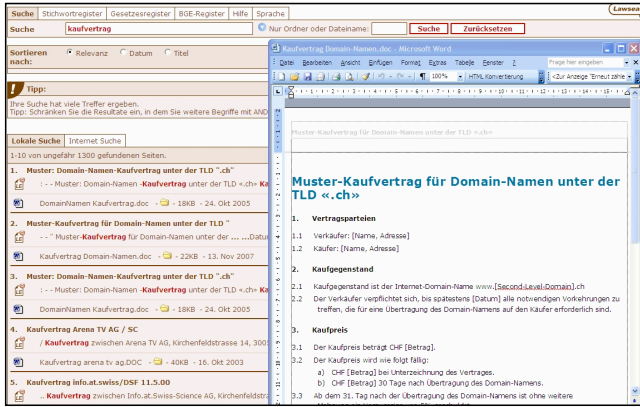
Suche | Stichwortregister | Gesetzesregister | BGE-Register | Hilfe | Sprache
Lawsearch

Suche kaufvertrag
Nur Ordner oder Dateiname:
Suche
Zurücksetzen

Sortieren nach:
Relevanz
Datum
Titel

Tipp:
Ihre Suche hat viele Treffer ergeben.
Tipp: Schränken Sie die Resultate ein, in dem Sie weitere Begriffe mit AND

Lokale Suche | Internet Suche
1-10 von ungefähr 1300 gefundenen Seiten.

1. Muster: Domain-Namen-Kaufvertrag unter der TLD ".ch"
- - Muster: Domain-Namen -Kaufvertrag unter der TLD ".ch" Ka
DomainNamen Kaufvertrag.doc - 18KB - 24. Okt 2005

2. Muster-Kaufvertrag für Domain-Namen unter der TLD "
- - " Muster-Kaufvertrag für Domain-Namen unter der ... Datu
Kaufvertrag Domain-Namen.doc - 22KB - 13. Nov 2007

3. Muster: Domain-Namen-Kaufvertrag unter der TLD ".ch"
- - Muster: Domain-Namen -Kaufvertrag unter der TLD ".ch" Ka
DomainNamen Kaufvertrag.doc - 18KB - 24. Okt 2005

4. Kaufvertrag Arena TV AG / SC
- / Kaufvertrag zwischen Arena TV AG, Kirchenfeldstrasse 14, 300
Kaufvertrag arena tv ag.DOC - 40KB - 16. Okt 2003

5. Kaufvertrag info.at.swiss/DSF 11.5.00
- .. Kaufvertrag zwischen Info.at.Swiss-Science AG, Kirchenfeldstr

Kaufvertrag Domain-Namen.doc - Microsoft Word
Datei Bearbeiten Ansicht Einfügen Format Extras Tabelle Fenster ?
Frage hier eingeben
100%
HTML Konvertierung
<Zur Anzeige 'Erneut zähle

Muster-Kaufvertrag für Domain-Namen unter der TLD «.ch»

Muster-Kaufvertrag für Domain-Namen unter der TLD «.ch»

1. Vertragsparteien
1.1 Verkäufer: [Name, Adresse]
1.2 Käufer: [Name, Adresse]

2. Kaufgegenstand
2.1 Kaufgegenstand ist der Internet-Domain-Name www.[Second-Level-Domain].ch
2.2 Der Verkäufer verpflichtet sich, bis spätestens [Datum] alle notwendigen Vorkehrungen zu treffen, die für eine Übertragung des Domain-Namens auf den Käufer erforderlich sind.

3. Kaufpreis
3.1 Der Kaufpreis beträgt CHF [Betrag].
3.2 Der Kaufpreis wird wie folgt fällig:
a) CHF [Betrag] bei Unterzeichnung des Vertrages.
b) CHF [Betrag] 30 Tage nach Übertragung des Domain-Namens.
3.3 Ab dem 31. Tag nach der Übertragung des Domain-Namens ist ohne weitere